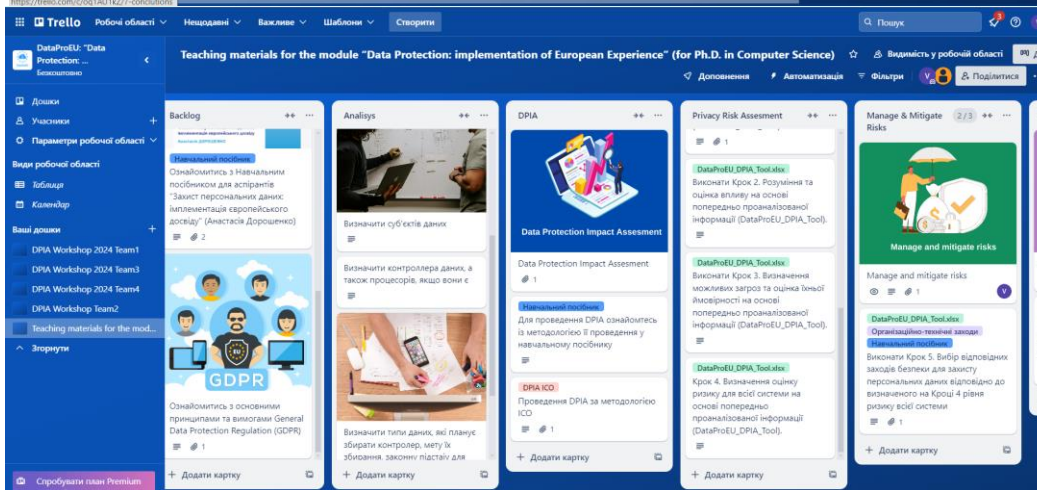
https://trello.com/c/0q1A01kZ/7-conclutions

Trello Робочі області Нещодавні Важливе Шаблони Створити

Пошук

DataProEU: "Data Protection: ...
Безкоштовно

Дошки
Учасники
Параметри робочої області

Види робочої області
Таблиця
Календар

Ваші дошки
DPIA Workshop 2024 Team1
DPIA Workshop 2024 Team3
DPIA Workshop 2024 Team4
DPIA Workshop Team2
Teaching materials for the mod...
Згорнути

Спробувати план Premium

Teaching materials for the module "Data Protection: implementation of European Experience" (for Ph.D. in Computer Science)

Видимість у робочій області

Доповнення Автоматизація Фільтри Поділитися

Backlog

Навчальний посібник
Ознайомитись з Навчальним посібником для аспірантів "Захист персональних даних: імплементація європейського досвіду" (Анастасія Дорошенко)
2

GDPR
Ознайомитись з основними принципами та вимогами General Data Protection Regulation (GDPR)
1

+ Додати картку

Analisys

Визначити суб'єктів даних

Визначити контролера даних, а також процесорів, якщо вони є

Визначити типи даних, які планує збирати контролер, мету їх збирання, законну підставу для

+ Додати картку

DPIA

Data Protection Impact Assesment

Data Protection Impact Assesment
1

Навчальний посібник
Для проведення DPIA ознайомтесь із методологією її проведення у навчальному посібнику

DPIA ICO
Проведення DPIA за методологією ICO
1

+ Додати картку

Privacy Risk Assesment

1

DataProEU_DPIA_Tool.xlsx
Виконати Крок 2. Розуміння та оцінка впливу на основі попередньо проаналізованої інформації (DataProEU_DPIA_Tool).

DataProEU_DPIA_Tool.xlsx
Виконати Крок 3. Визначення можливих загроз та оцінка їхньої ймовірності на основі попередньо проаналізованої інформації (DataProEU_DPIA_Tool).

DataProEU_DPIA_Tool.xlsx
Крок 4. Визначення оцінку ризику для всієї системи на основі попередньо проаналізованої інформації (DataProEU_DPIA_Tool).

+ Додати картку

Manage & Mitigate Risks 2/3

Manage and mitigate risks

Manage and mitigate risks
1

DataProEU_DPIA_Tool.xlsx
Організаційно-технічні заходи
Навчальний посібник
Виконати Крок 5. Вибір відповідних заходів безпеки для захисту персональних даних відповідно до визначеного на Кроці 4 рівня ризику всієї системи
1

+ Додати картку